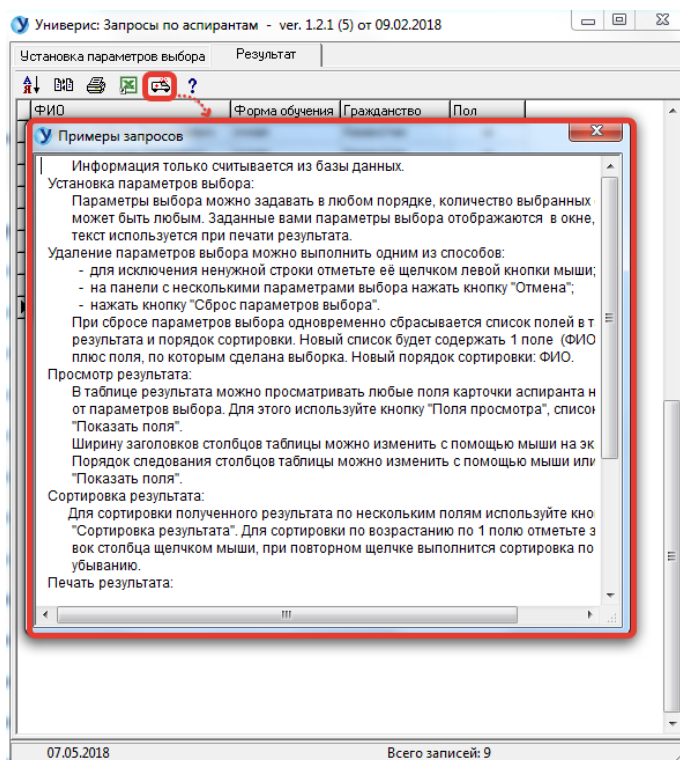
Универис: Запросы по аспирантам - ver. 1.2.1 (5) от 09.02.2018

Установка параметров выбора | Результат

ФИО | Форма обучения | Гражданство | Пол

Примеры запросов

Информация только считывается из базы данных.
Установка параметров выбора:
Параметры выбора можно задавать в любом порядке, количество выбранных может быть любым. Заданные вами параметры выбора отображаются в окне, текст используется при печати результата.
Удаление параметров выбора можно выполнить одним из способов:
- для исключения ненужной строки отметьте её щелчком левой кнопки мыши;
- на панели с несколькими параметрами выбора нажать кнопку "Отмена";
- нажать кнопку "Сброс параметров выбора".
При сбросе параметров выбора одновременно сбрасывается список полей в т результата и порядок сортировки. Новый список будет содержать 1 поле (ФИО плюс поля, по которым сделана выборка. Новый порядок сортировки: ФИО.
Просмотр результата:
В таблице результата можно просматривать любые поля карточки аспиранта н от параметров выбора. Для этого используйте кнопку "Поля просмотра", список "Показать поля".
Ширину заголовков столбцов таблицы можно изменить с помощью мыши на эк Порядок следования столбцов таблицы можно изменить с помощью мыши или "Показать поля".
Сортировка результата:
Для сортировки полученного результата по нескольким полям используйте кно "Сортировка результата". Для сортировки по возрастанию по 1 полю отметьте з вок столбца щелчком мыши, при повторном щелчке выполнится сортировка по убыванию.
Печать результата:

07.05.2018 Всего записей: 9